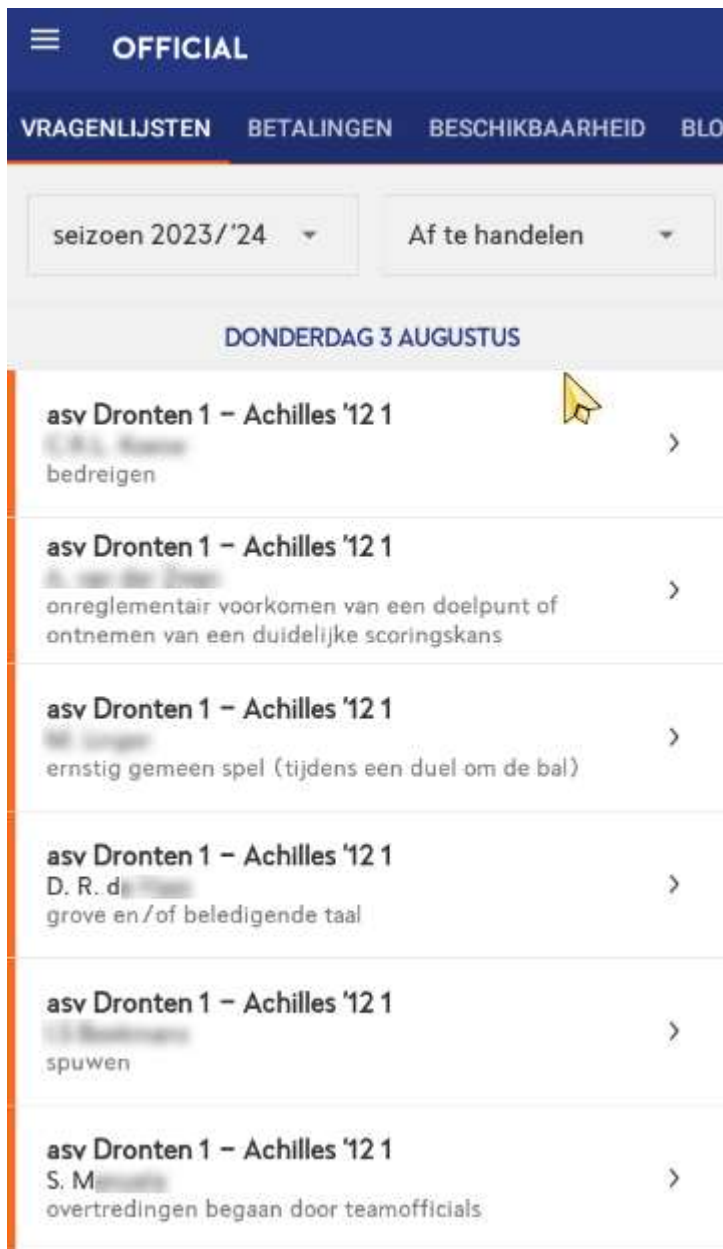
OFFICIAL

VRAGENLIJSTEN BETALINGEN BESCHIKBAARHEID BLO

seizoen 2023/'24

Af te handelen

DONDERDAG 3 AUGUSTUS

asv Dronten 1 – Achilles '12 1
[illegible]
bedreigen

asv Dronten 1 – Achilles '12 1
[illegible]
onreglementair voorkomen van een doelpunt of ontnemen van een duidelijke scoringskans

asv Dronten 1 – Achilles '12 1
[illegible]
ernstig gemeen spel (tijdens een duel om de bal)

asv Dronten 1 – Achilles '12 1
D. R. d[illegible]
grove en/of beledigende taal

asv Dronten 1 – Achilles '12 1
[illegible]
spuwen

asv Dronten 1 – Achilles '12 1
S. M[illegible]
overtredingen begaan door teamofficials